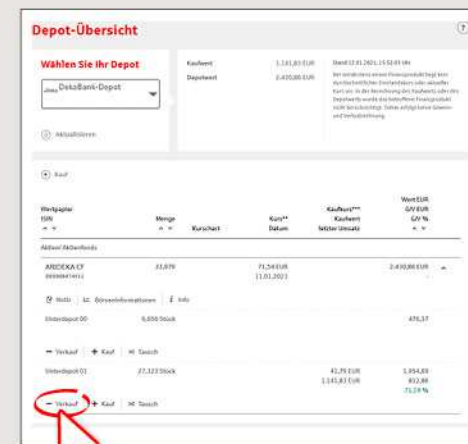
Depot-Übersicht

Wählen Sie Ihr Depot

DekaBank-Depot

Aktualisieren

Kaufwert 1.141,83 EUR
Depotwert 2.430,88 EUR

Stand 12.01.2021, 13:50:05 Uhr
Bei mindestens einem Finanzprodukt liegt kein durchschnittlicher Einstandskurs oder aktueller Kurs vor. In der Berechnung des Kaufwerts oder des Depotwerts wurde das betroffene Finanzprodukt nicht berücksichtigt. Daher erfolgt keine Gewinn- und Verlustdarstellung.

Kauf

| Wertpapier ISIN | Menge | Kurschart | Kurs** Datum | Kaufkurs*** Kaufwert letzter Umsatz | Wert EUR G/V EUR G/V % |
|---|---|---|---|---|---|
| Aktien/ Aktienfonds | | | | | |
| ARIDEKA CF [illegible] | 33,979 | | 71,54 EUR 11.01.2021 | | 2.430,88 EUR |

Notiz | Börseninformationen | Info

| Unterdepot 00 | 6,656 Stück | | | | 476,17 |
|---|---|---|---|---|---|

— Verkauf | + Kauf | Tausch

| Unterdepot 01 | 27,323 Stück | | | 41,79 EUR 1.141,83 EUR | 1.954,69 812,86 71,19 % |
|---|---|---|---|---|---|

— Verkauf | + Kauf | Tausch